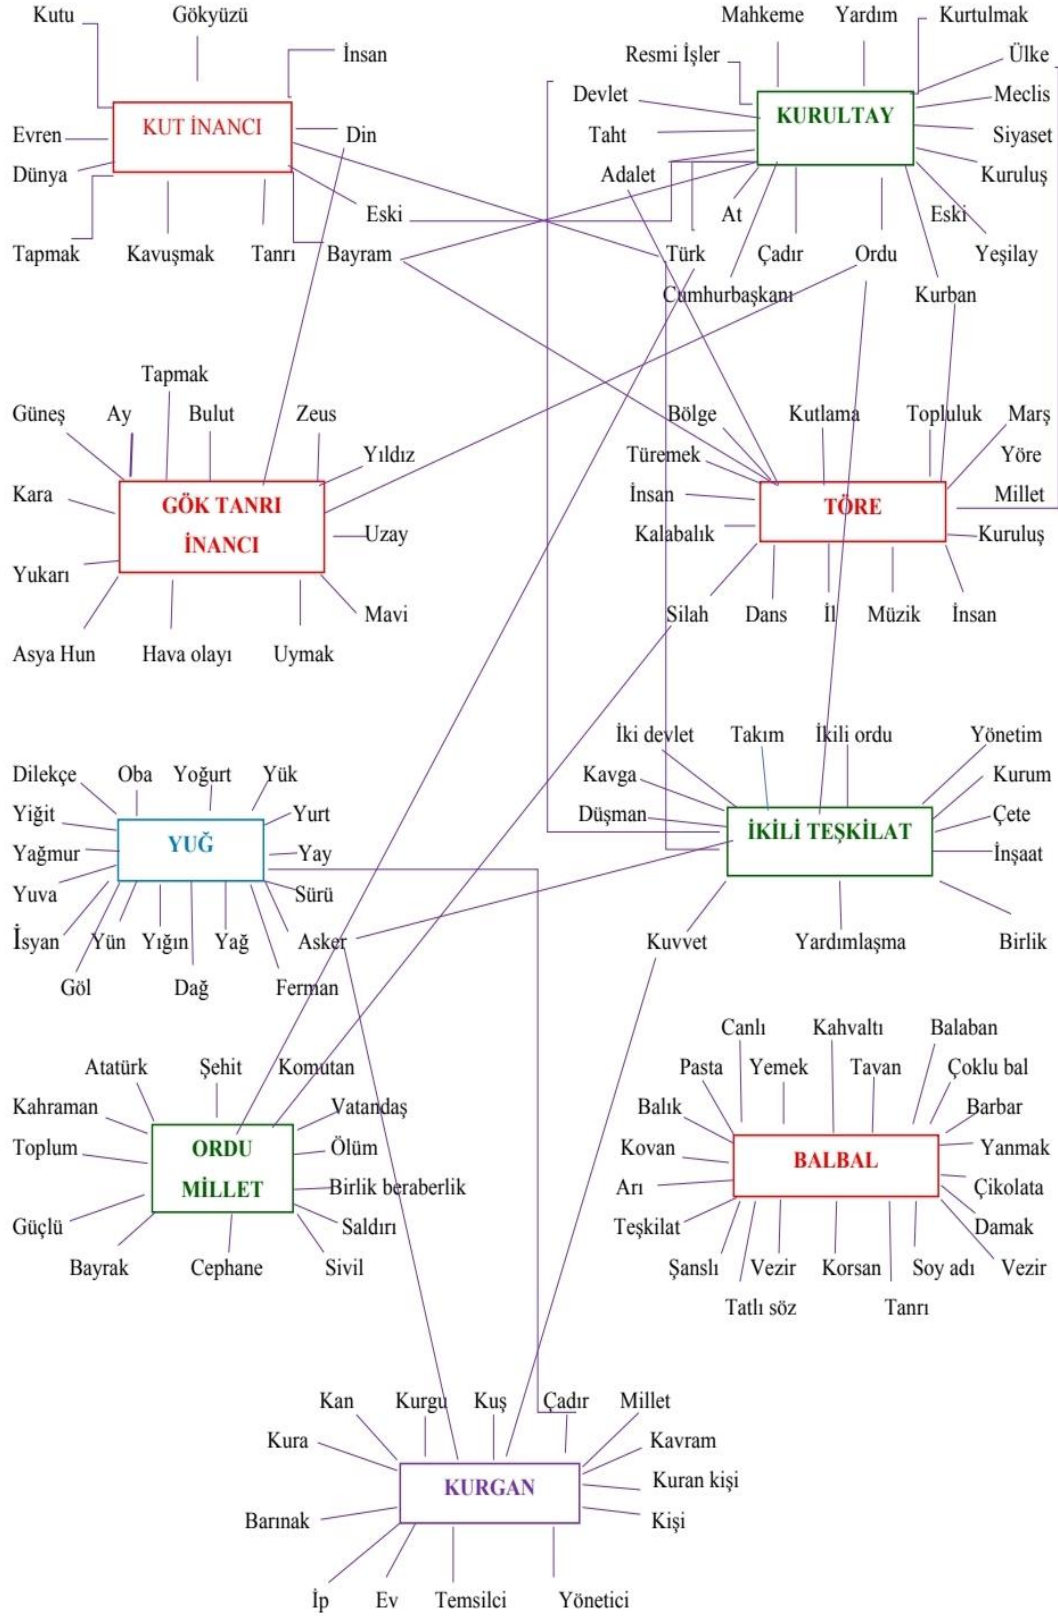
Kutu
Gökyüzü
İnsan
KUT İNANCI
Evren
Din
Dünya
Eski
Tapmak
Kavuşmak
Tanrı
Bayram

Mahkeme
Yardım
Kurtulmak
Resmi İşler
Ülke
Devlet
KURULTAY
Meclis
Taht
Siyaset
Adalet
Kuruluş
At
Eski
Türk
Çadır
Ordu
Yeşilay
Cumhurbaşkanı
Kurban

Tapmak
Güneş
Ay
Bulut
Zeus
Yıldız
Kara
GÖK TANRI İNANCI
Uzay
Yukarı
Mavi
Asya Hun
Hava olayı
Uymak

Bölge
Kutlama
Topluluk
Marş
Türemek
Yöre
İnsan
Millet
TÖRE
Kalabalık
Kuruluş
Silah
Dans
İl
Müzik
İnsan

İki devlet
Takım
İkili ordu
Yönetim
Kavga
Kurum
Düşman
İKİLİ TEŞKİLAT
Çete
İnşaat
Kuvvet
Yardımlaşma
Birlik

Dilekçe
Oba
Yoğurt
Yük
Yiğit
Yurt
YUĞ
Yağmur
Yay
Yuva
Sürü
İsyan
Yün
Yığın
Yağ
Asker
Göl
Dağ
Ferman

Atatürk
Şehit
Komutan
Kahraman
Vatandaş
ORDU MİLLET
Toplum
Ölüm
Birlik beraberlik
Güçlü
Saldırı
Bayrak
Cephane
Sivil

Canlı
Kahvaltı
Balaban
Pasta
Yemek
Tavan
Çoklu bal
Balık
Barbar
Kovan
BALBAL
Yanmak
Arı
Çikolata
Teşkilat
Damak
Şanslı
Vezir
Korsan
Soy adı
Vezir
Tatlı söz
Tanrı

Kan
Kurgu
Kuş
Çadır
Millet
Kura
Kavram
KURGAN
Kuran kişi
Barınak
Kişi
İp
Ev
Temsilci
Yönetici